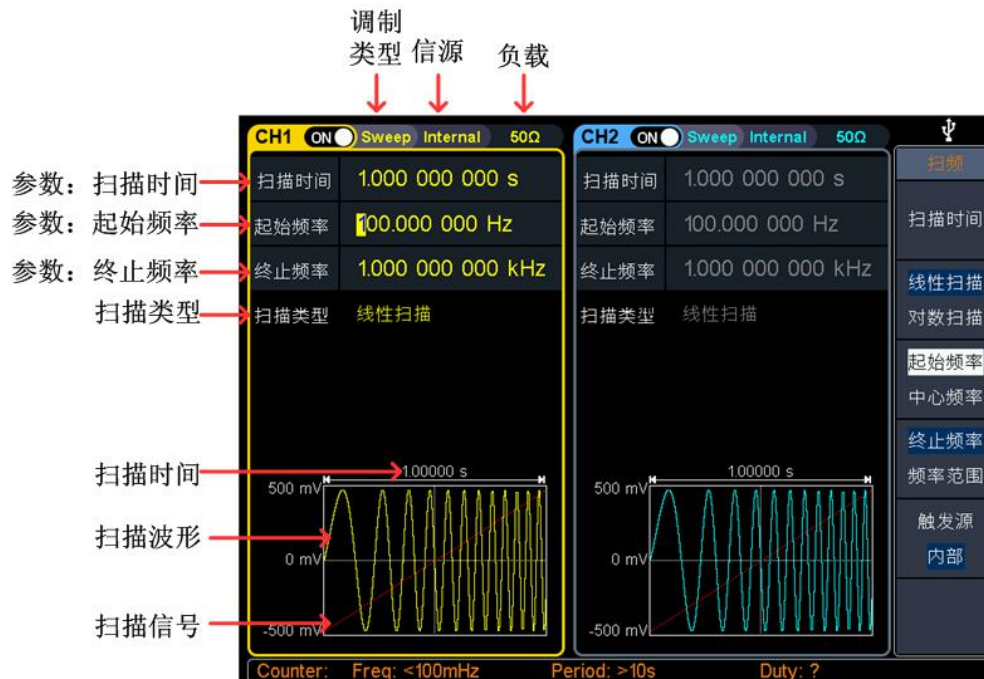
调制类型 信源 负载

CH1 ON Sweep Internal 50Ω
扫描时间 1.000 000 000 s
起始频率 100.000 000 Hz
终止频率 1.000 000 000 kHz
扫描类型 线性扫描
1.00000 s
500 mV
0 mV
-500 mV

CH2 ON Sweep Internal 50Ω
扫描时间 1.000 000 000 s
起始频率 100.000 000 Hz
终止频率 1.000 000 000 kHz
扫描类型 线性扫描
1.00000 s
500 mV
0 mV
-500 mV

扫频
扫描时间
线性扫描
对数扫描
起始频率
中心频率
终止频率
频率范围
触发源
内部

参数：扫描时间
参数：起始频率
参数：终止频率
扫描类型
扫描时间
扫描波形
扫描信号

Counter: Freq: <100mHz Period: >10s Duty: ?